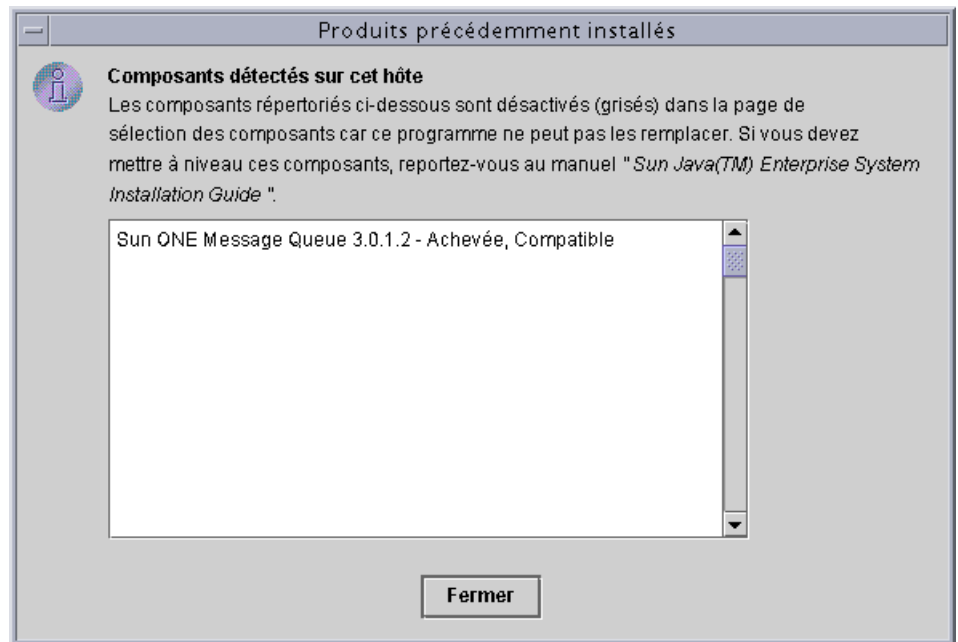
Produits précédemment installés

Composants détectés sur cet hôte
Les composants répertoriés ci-dessous sont désactivés (grisés) dans la page de sélection des composants car ce programme ne peut pas les remplacer. Si vous devez mettre à niveau ces composants, reportez-vous au manuel "Sun Java(TM) Enterprise System Installation Guide ".

Sun ONE Message Queue 3.0.1.2 - Achevée, Compatible

Fermer